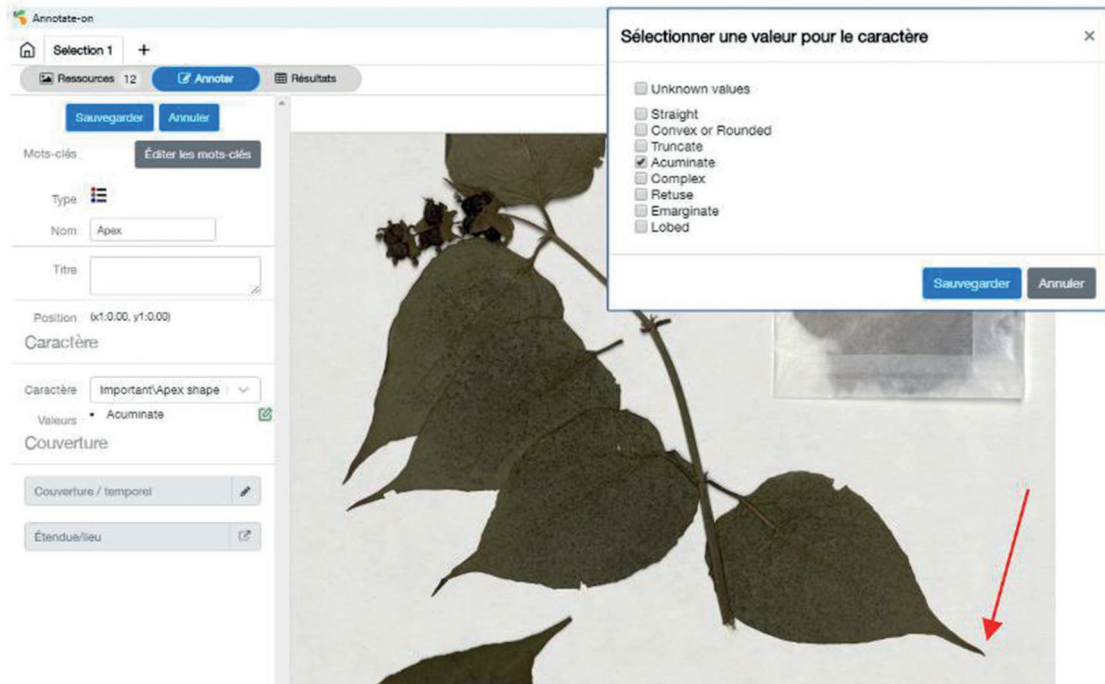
Annotate-on

Selection 1 +

Ressources 12
Annoter
Résultats

Sauvegarder
Annuler

Mots-clés
Éditer les mots-clés

Type

Nom Apex

Titre

Position (x1:0.00, y1:0.00)

Caractère

Caractère Important\Apex shape

Valeurs • Acuminate

Couverture

Couverture / temporel

Étendue/lieu

Sélectionner une valeur pour le caractère ×

Unknown values

Straight
Convex or Rounded
Truncate
Acuminate
Complex
Retuse
Emarginate
Lobed

Sauvegarder
Annuler